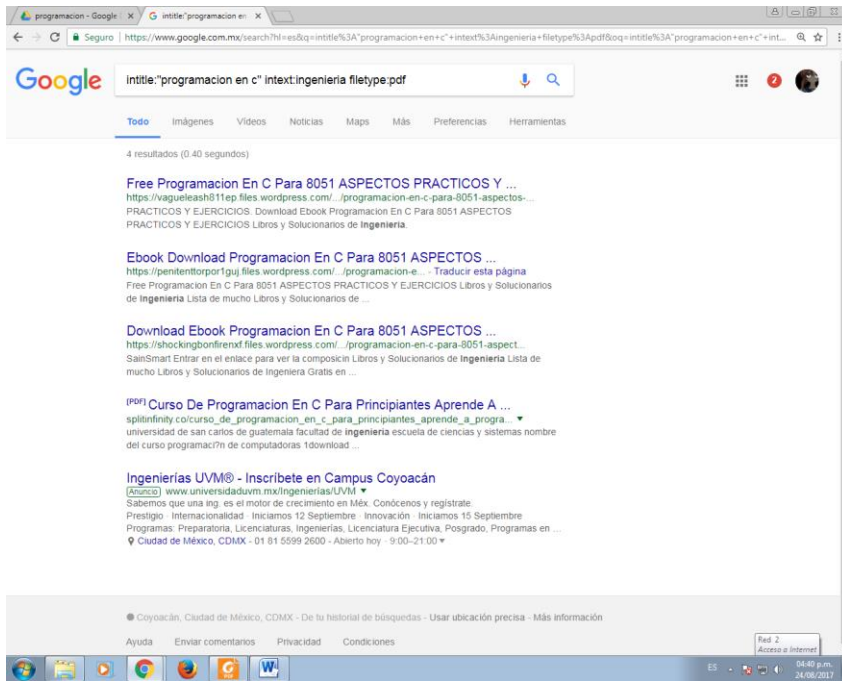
programacion - Google | × | intitle:"programacion en × |

Seguro | https://www.google.com.mx/search?hl=es&q=intitle%3A"programacion+en+c"+intext%3Aingenieria+filetype%3Apdf&oq=intitle%3A"programacion+en+c"+int...

Google intitle:"programacion en c" intext:ingenieria filetype:pdf

2

Todo Imágenes Videos Noticias Maps Más Preferencias Herramientas

4 resultados (0.40 segundos)

Free Programacion En C Para 8051 ASPECTOS PRACTICOS Y ...
https://vagueleash811ep.files.wordpress.com/.../programacion-en-c-para-8051-aspectos-...
PRACTICOS Y EJERCICIOS. Download Ebook Programacion En C Para 8051 ASPECTOS PRACTICOS Y EJERCICIOS Libros y Solucionarios de Ingenieria.

Ebook Download Programacion En C Para 8051 ASPECTOS ...
https://penitenttorpor1guj.files.wordpress.com/.../programacion-e... - Traducir esta página
Free Programacion En C Para 8051 ASPECTOS PRACTICOS Y EJERCICIOS Libros y Solucionarios de Ingenieria Lista de mucho Libros y Solucionarios de ...

Download Ebook Programacion En C Para 8051 ASPECTOS ...
https://shockingbonfirenxf.files.wordpress.com/.../programacion-en-c-para-8051-aspect...
SainSmart Entrar en el enlace para ver la composicin Libros y Solucionarios de Ingenieria Lista de mucho Libros y Solucionarios de Ingeniera Gratis en ...

[PDF] Curso De Programacion En C Para Principiantes Aprende A ...
splitinfinity.co/curso_de_programacion_en_c_para_principiantes_aprende_a_progra... ▾
universidad de san carlos de guatemala facultad de ingenieria escuela de ciencias y sistemas nombre del curso programaci?n de computadoras 1download ...

Ingenierías UVM® - Inscríbete en Campus Coyoacán
Anuncio www.universidaduvm.mx/Ingenierias/UVM ▾
Sabemos que una ing. es el motor de crecimiento en Méx. Conócenos y regístrate.
Prestigio · Internacionalidad · Iniciamos 12 Septiembre · Innovación · Iniciamos 15 Septiembre
Programas: Preparatoria, Licenciaturas, Ingenierías, Licenciatura Ejecutiva, Posgrado, Programas en ...
Ciudad de México, CDMX - 01 81 5599 2600 - Abierto hoy · 9:00–21:00 ▾

Coyoacán, Ciudad de México, CDMX - De tu historial de búsquedas - Usar ubicación precisa - Más información

Ayuda Enviar comentarios Privacidad Condiciones

Red 2
Acceso a Internet

ES 04:40 p.m. 24/08/2017